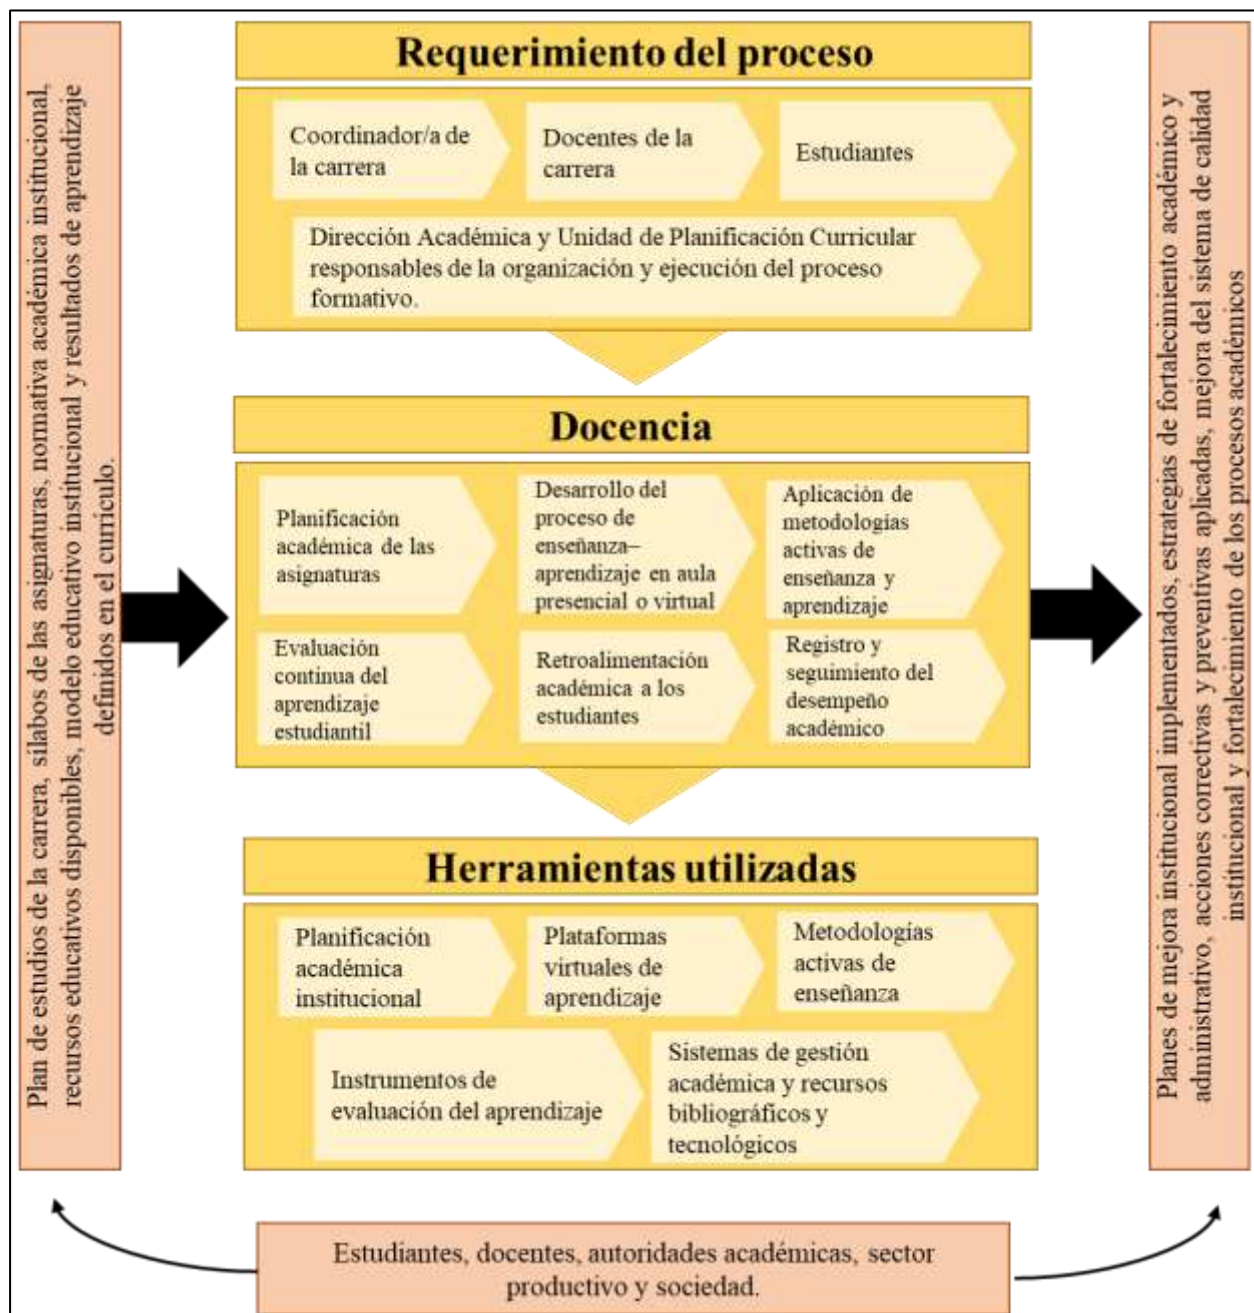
Plan de estudios de la carrera, sílabos de las asignaturas, normativa académica institucional, recursos educativos disponibles, modelo educativo institucional y resultados de aprendizaje definidos en el currículo.

Requerimiento del proceso

Coordinador/a de la carrera

Docentes de la carrera

Estudiantes

Dirección Académica y Unidad de Planificación Curricular responsables de la organización y ejecución del proceso formativo.

Docencia

Planificación académica de las asignaturas

Desarrollo del proceso de enseñanza–aprendizaje en aula presencial o virtual

Aplicación de metodologías activas de enseñanza y aprendizaje

Evaluación continua del aprendizaje estudiantil

Retroalimentación académica a los estudiantes

Registro y seguimiento del desempeño académico

Herramientas utilizadas

Planificación académica institucional

Plataformas virtuales de aprendizaje

Metodologías activas de enseñanza

Instrumentos de evaluación del aprendizaje

Sistemas de gestión académica y recursos bibliográficos y tecnológicos

Planes de mejora institucional implementados, estrategias de fortalecimiento académico y administrativo, acciones correctivas y preventivas aplicadas, mejora del sistema de calidad institucional y fortalecimiento de los procesos académicos

Estudiantes, docentes, autoridades académicas, sector productivo y sociedad.